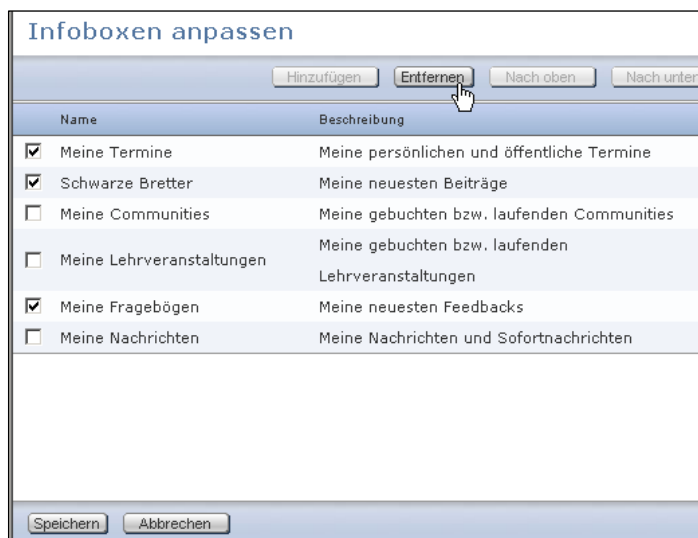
Infoboxen anpassen

Hinzufügen | Entfernen | Nach oben | Nach unten

| Name | Beschreibung |
|---|---|
| Meine Termine | Meine persönlichen und öffentliche Termine |
| Schwarze Bretter | Meine neuesten Beiträge |
| Meine Communities | Meine gebuchten bzw. laufenden Communities |
| Meine Lehrveranstaltungen | Meine gebuchten bzw. laufenden Lehrveranstaltungen |
| Meine Fragebögen | Meine neuesten Feedbacks |
| Meine Nachrichten | Meine Nachrichten und Sofortnachrichten |

Speichern | Abbrechen